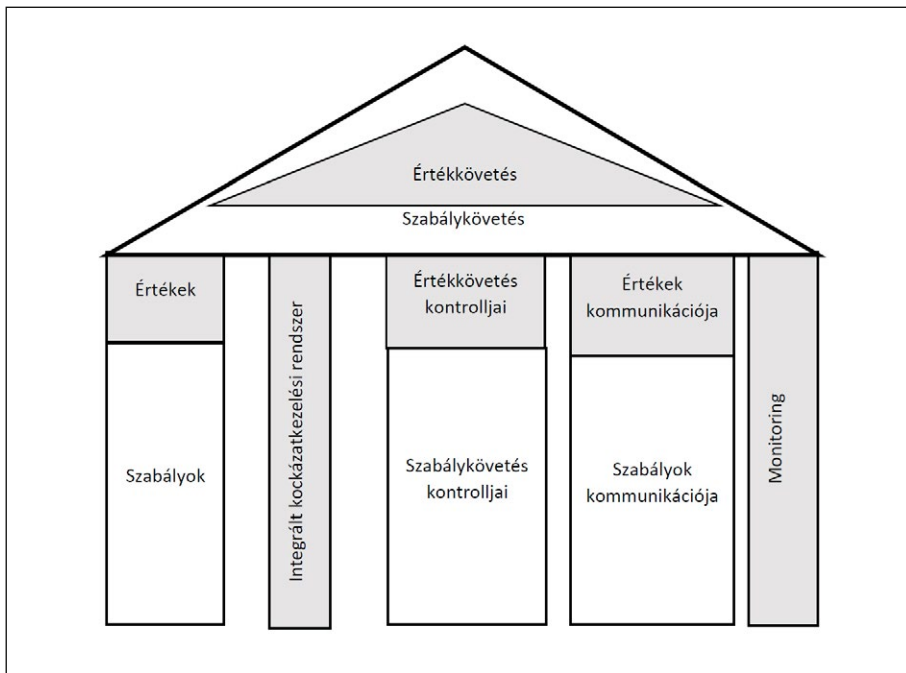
Értékkövetés

Szabálykövetés

Értékek

Szabályok

Integrált kockázatkezelési rendszer

Értékkövetés kontrolljai

Szabálykövetés kontrolljai

Értékek kommunikációja

Szabályok kommunikációja

Monitoring